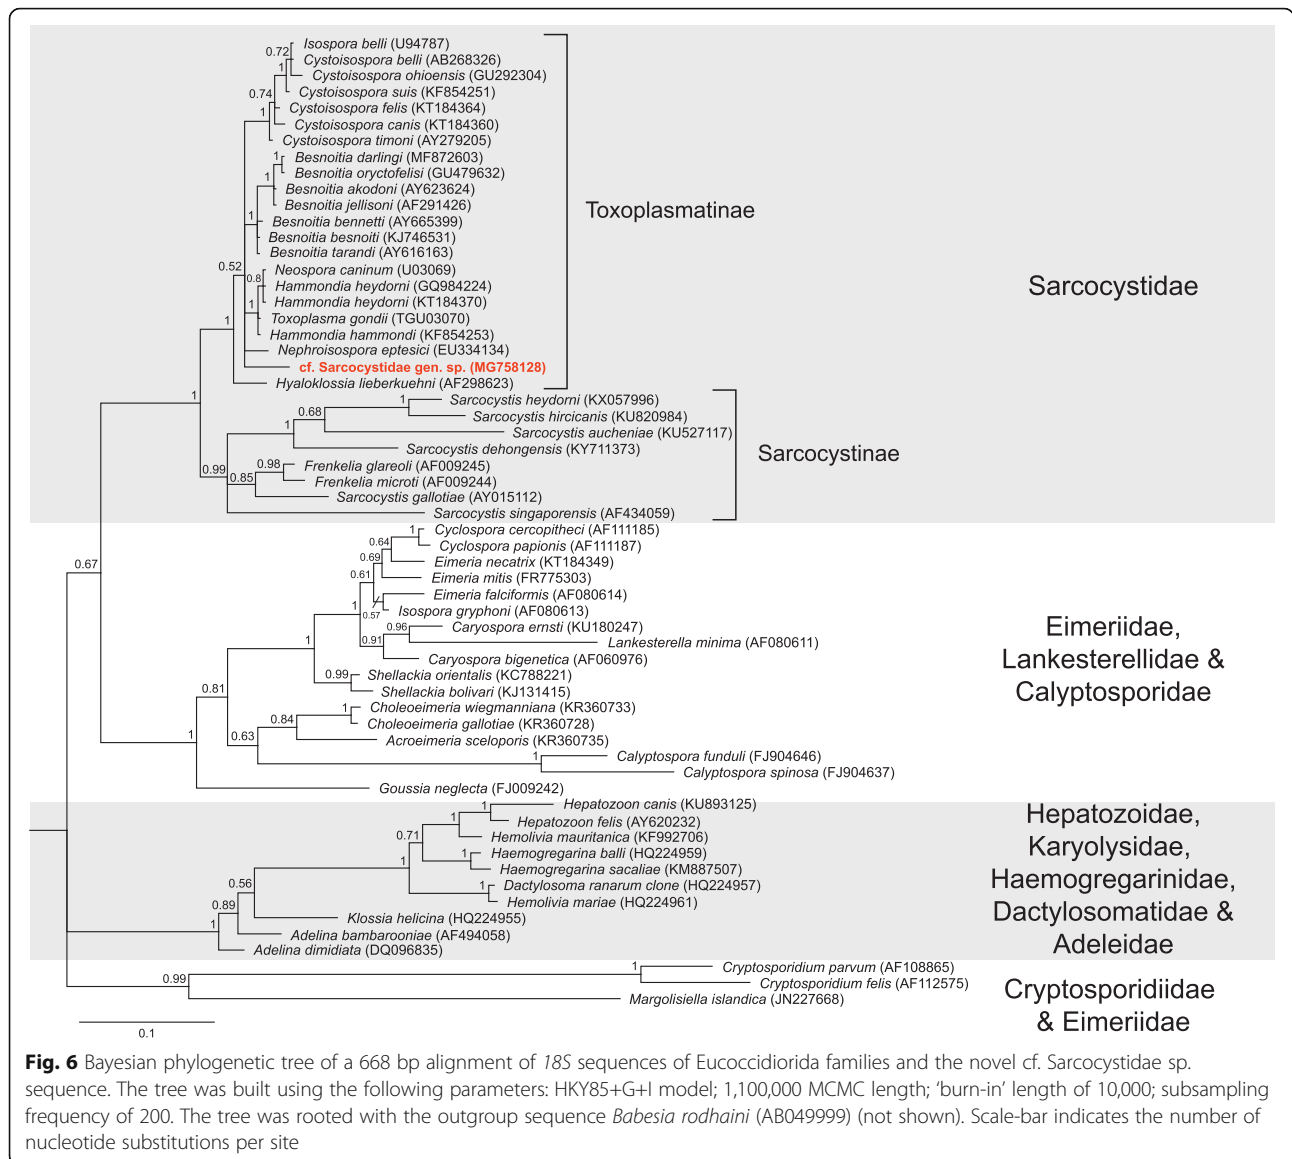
0.72
Isospora belli (U94787)
1
Cystoisospora belli (AB268326)
Cystoisospora ohioensis (GU292304)
0.74
Cystoisospora suis (KF854251)
1
Cystoisospora felis (KT184364)
Cystoisospora canis (KT184360)
Cystoisospora timoni (AY279205)
1
Besnoitia darlingi (MF872603)
1
Besnoitia oryctofelisi (GU479632)
Besnoitia akodoni (AY623624)
Besnoitia jellisoni (AF291426)
1
Besnoitia bennetti (AY665399)
Besnoitia besnoiti (KJ746531)
Besnoitia tarandi (AY616163)
0.52
Neospora caninum (U03069)
0.8
Hammondia heydorni (GQ984224)
1
Hammondia heydorni (KT184370)
Toxoplasma gondii (TGU03070)
Hammondia hammondi (KF854253)
1
Nephroisospora eptesici (EU334134)
cf. Sarcocystidae gen. sp. (MG758128)
Hyaloklossia lieberkuehni (AF298623)
Toxoplasmatinae

Sarcocystidae

1
1
Sarcocystis heydorni (KX057996)
0.68
Sarcocystis hircicanis (KU820984)
Sarcocystis aucheniae (KU527117)
1
Sarcocystis dehongensis (KY711373)
0.98
Frenkelia glareoli (AF009245)
0.99
0.85
Frenkelia microti (AF009244)
Sarcocystis gallotiae (AY015112)
Sarcocystis singaporensis (AF434059)
Sarcocystinae

0.67
1
Cyclospora cercopitheci (AF111185)
0.64
Cyclospora papionis (AF111187)
0.69
Eimeria necatrix (KT184349)
0.61
Eimeria mitis (FR775303)
Eimeria falciformis (AF080614)
1
0.57
Isospora gryphoni (AF080613)
0.96
Caryospora ernsti (KU180247)
0.91
Lankesterella minima (AF080611)
1
Caryospora bigenetica (AF060976)
0.99
Shellackia orientalis (KC788221)
Shellackia bolivari (KJ131415)
0.81
1
Choleoeimeria wiegmanniana (KR360733)
0.84
Choleoeimeria gallotiae (KR360728)
1
0.63
Acroeimeria sceloporis (KR360735)
1
Calyptospora funduli (FJ904646)
Calyptospora spinosa (FJ904637)
Goussia neglecta (FJ009242)
Eimeriidae, Lankesterellidae & Calyptosporidae

1
Hepatozoon canis (KU893125)
1
Hepatozoon felis (AY620232)
0.71
Hemolivia mauritanica (KF992706)
1
Haemogregarina balli (HQ224959)
1
Haemogregarina sacaliae (KM887507)
0.56
1
Dactylosoma ranarum clone (HQ224957)
Hemolivia mariae (HQ224961)
0.89
Klossia helicina (HQ224955)
1
Adelina bambarooniae (AF494058)
Adelina dimidiata (DQ096835)
Hepatozoidae, Karyolysidae, Haemogregarinidae, Dactylosomatidae & Adeleidae

1
Cryptosporidium parvum (AF108865)
0.99
Cryptosporidium felis (AF112575)
Margolisiella islandica (JN227668)
Cryptosporidiidae & Eimeriidae

0.1

Fig. 6 Bayesian phylogenetic tree of a 668 bp alignment of 18S sequences of Eucoccidiorida families and the novel cf. Sarcocystidae sp. sequence. The tree was built using the following parameters: HKY85+G+I model; 1,100,000 MCMC length; 'burn-in' length of 10,000; subsampling frequency of 200. The tree was rooted with the outgroup sequence Babesia rodhaini (AB049999) (not shown). Scale-bar indicates the number of nucleotide substitutions per site